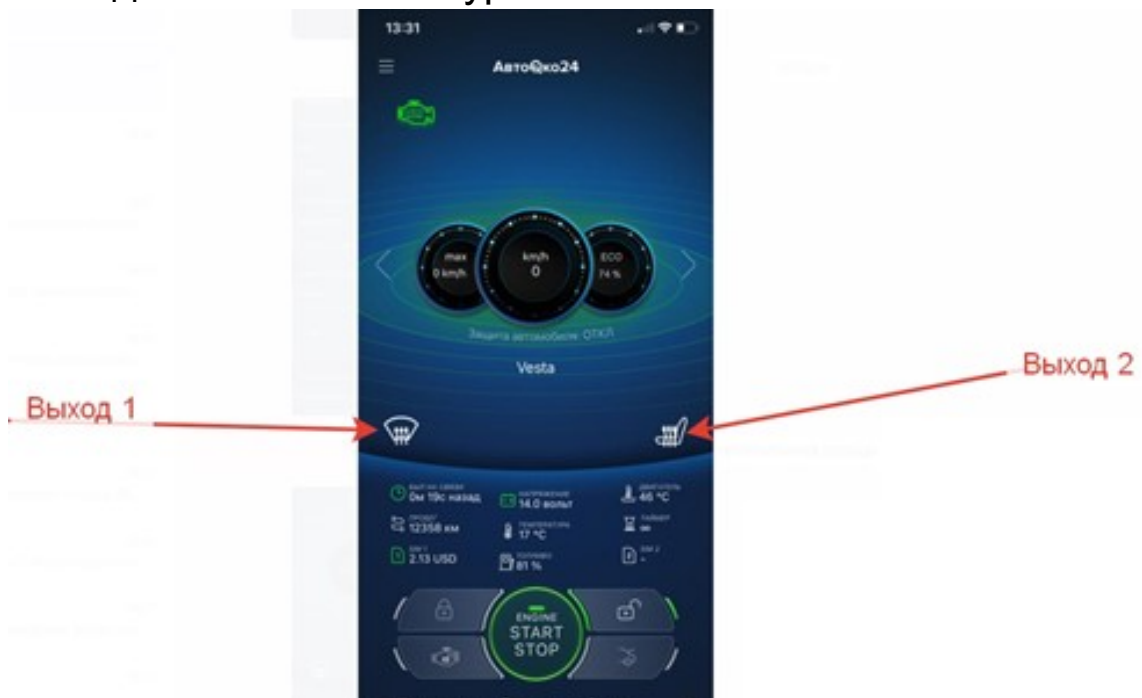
13:31

АвтоОко24

max
0 km/h

km/h
0

ECO
74 %

Защита автомобиля: ОТКЛ

Vesta

Выход 1

Выход 2

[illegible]
0м 19с назад

НАПРЯЖЕНИЕ
14.0 вольт

ДВИГАТЕЛЬ
46 °C

ПРОБЕГ
12358 км

ТЕМПЕРАТУРА
17 °C

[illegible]
∞

SIM 1
2.13 USD

ТОПЛИВО
81 %

SIM 2
-

ENGINE
START
STOP